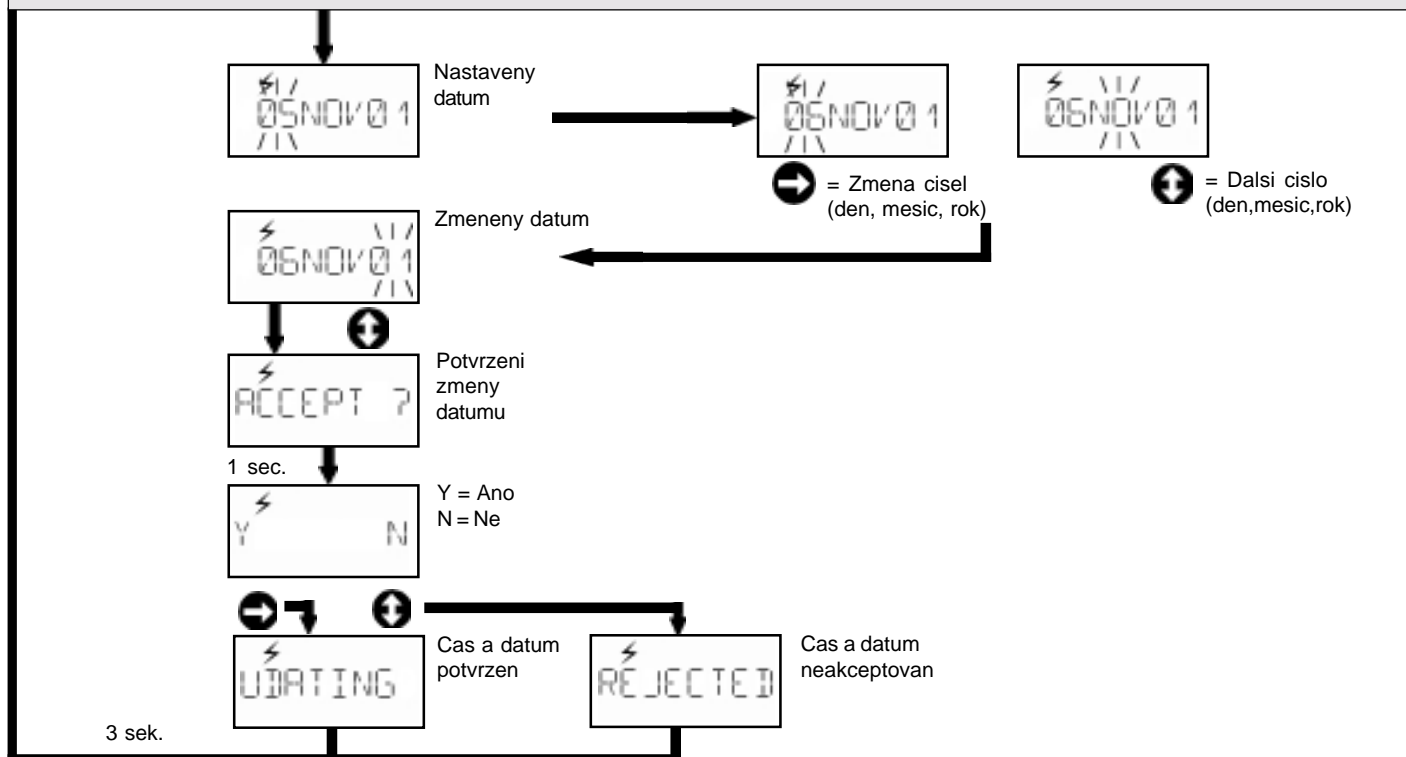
05NOV01

Nastaveny datum

06NOV01

= Zmena cisel (den, mesic, rok)

06NOV01

= Dalsi cislo (den,mesic,rok)

06NOV01

Zmeneny datum

ACCEPT ?

Potvrzeni zmeny datumu

1 sec.

Y N

Y = Ano
N = Ne

UDATING

Cas a datum potvrzen

REJECTED

Cas a datum neakceptovan

3 sek.